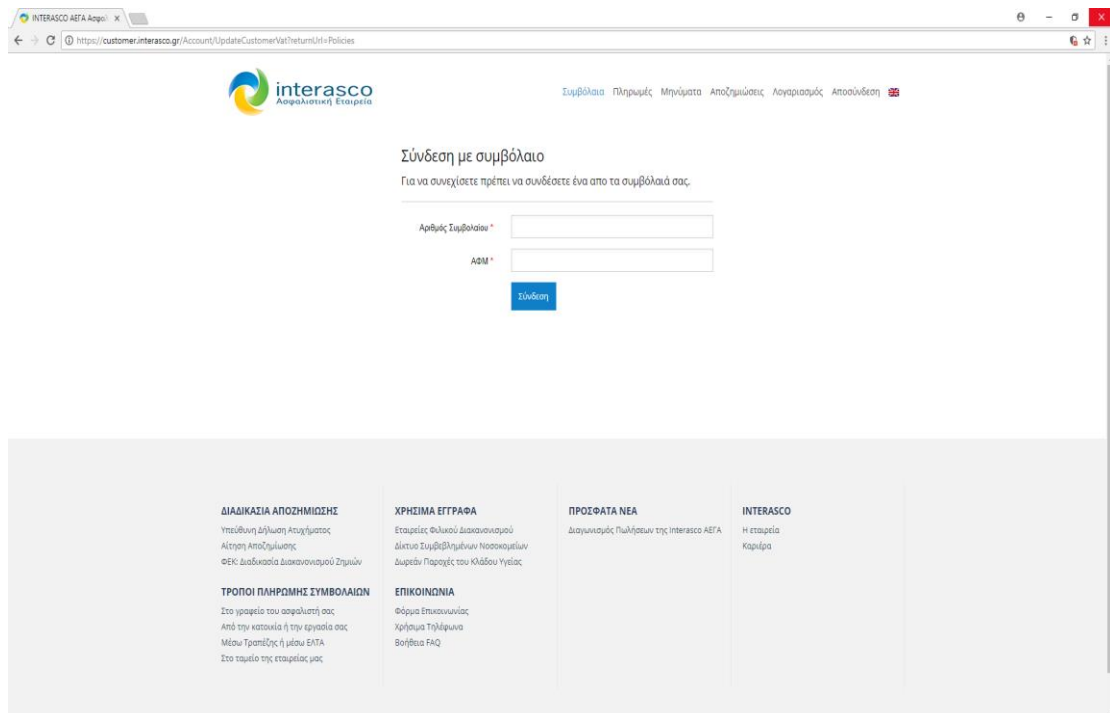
INTERASCO ΑΕΓΑ Ασφα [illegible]

https://customer.interasco.gr/Account/UpdateCustomerVat?returnUrl=Policies

interasco
Ασφαλιστική Εταιρεία

Συμβόλαια Πληρωμές Μηνύματα Αποζημιώσεις Λογαριασμός Αποσύνδεση

Σύνδεση με συμβόλαιο

Για να συνεχίσετε πρέπει να συνδέσετε ένα απο τα συμβόλαιά σας.

Αριθμός Συμβολαίου *

ΑΦΜ *

Σύνδεση

ΔΙΑΔΙΚΑΣΙΑ ΑΠΟΖΗΜΙΩΣΗΣ
Υπεύθυνη Δήλωση Ατυχήματος
Αίτηση Αποζημίωσης
ΦΕΚ: Διαδικασία Διακανονισμού Ζημιών

ΤΡΟΠΟΙ ΠΛΗΡΩΜΗΣ ΣΥΜΒΟΛΑΙΩΝ
Στο γραφείο του ασφαλιστή σας
Από την κατοικία ή την εργασία σας
Μέσω Τραπέζης ή μέσω ΕΛΤΑ
Στο ταμείο της εταιρείας μας

ΧΡΗΣΙΜΑ ΕΓΓΡΑΦΑ
Εταιρείες Φιλικού Διακανονισμού
Δίκτυο Συμβεβλημένων Νοσοκομείων
Δωρεάν Παροχές του Κλάδου Υγείας

ΕΠΙΚΟΙΝΩΝΙΑ
Φόρμα Επικοινωνίας
Χρήσιμα Τηλέφωνα
Βοήθεια FAQ

ΠΡΟΣΦΑΤΑ ΝΕΑ
Διαγωνισμός Πωλήσεων της Interasco ΑΕΓΑ

INTERASCO
Η εταιρεία
Καριέρα